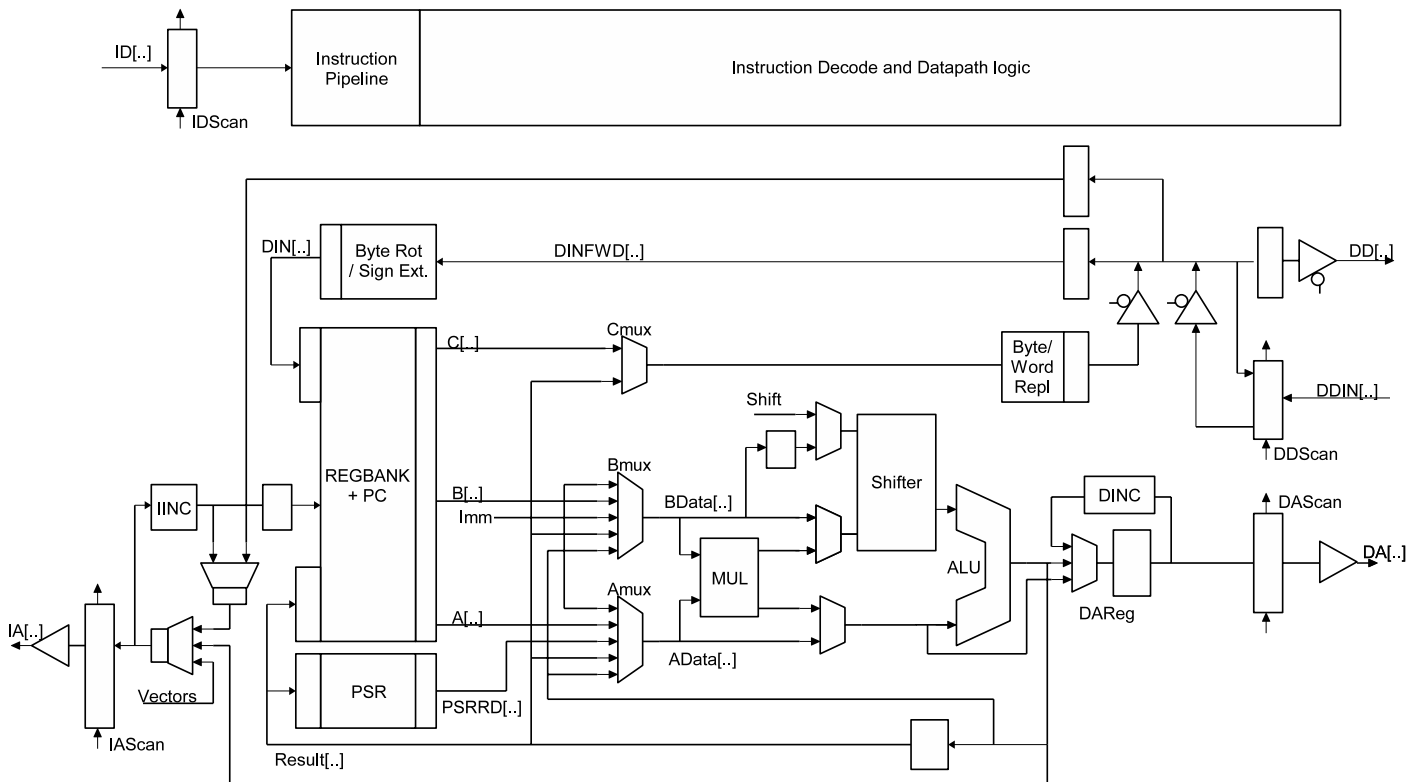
ID[..]

IDScan

Instruction Pipeline

Instruction Decode and Datapath logic

DIN[..]

Byte Rot / Sign Ext.

DINFWD[..]

DD[..]

Cmux

C[..]

Byte/ Word Repl

DDIN[..]

Shift

DDScan

REGBANK + PC

Bmux

B[..]

BData[..]

Shifter

DINC

DAScan

IINC

Imm

MUL

ALU

DA[..]

Amux

A[..]

DAReg

IA[..]

ADdata[..]

Vectors

PSR

PSRRD[..]

IAScan

Result[..]